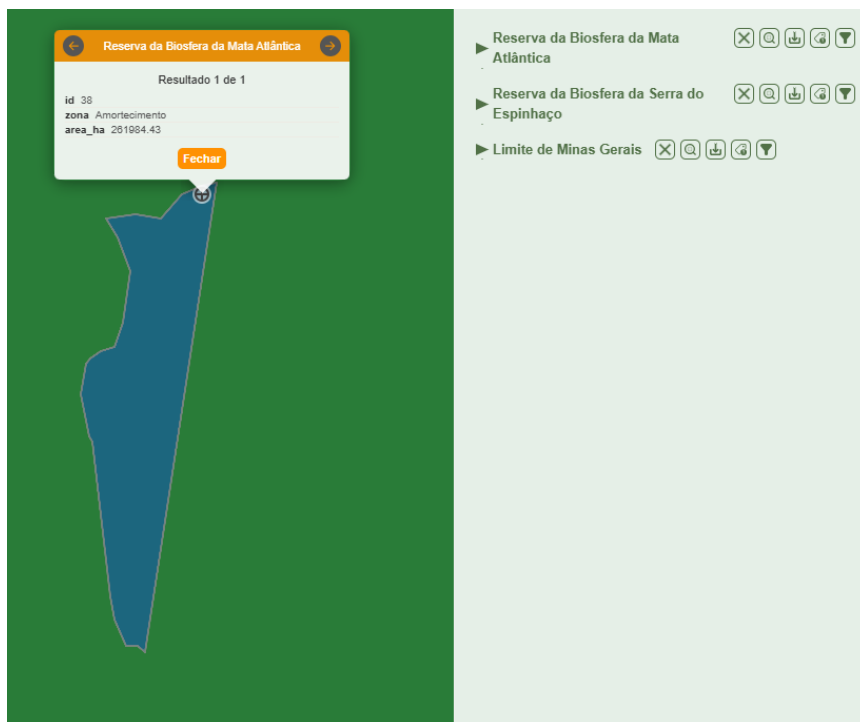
Reserva da Biosfera da Mata Atlântica

Resultado 1 de 1

id 38
zona Amortecimento
area_ha 261984.43

Fechar

Reserva da Biosfera da Mata Atlântica

Reserva da Biosfera da Serra do Espinhaço

Limite de Minas Gerais